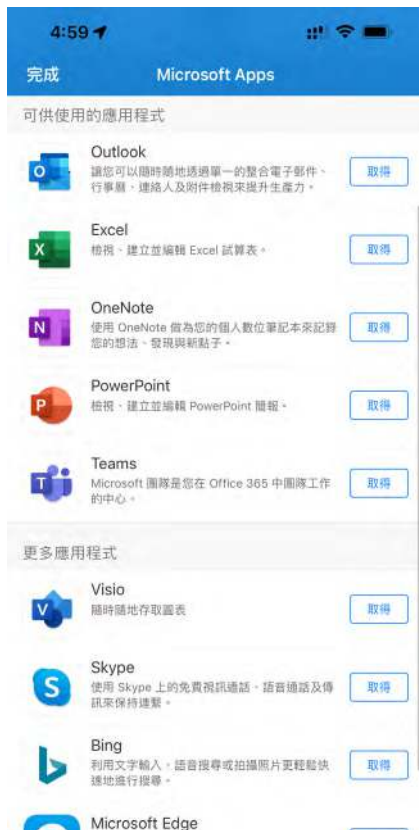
4:59

完成

Microsoft Apps

可供使用的應用程式

Outlook
讓您可以隨時隨地透過單一的整合電子郵件、行事曆、連絡人及附件檢視來提升生產力。
取得

Excel
檢視、建立並編輯 Excel 試算表。
取得

OneNote
使用 OneNote 做為您的個人數位筆記本來記錄您的想法、發現與新點子。
取得

PowerPoint
檢視、建立並編輯 PowerPoint 簡報。
取得

Teams
Microsoft 團隊是您在 Office 365 中團隊工作的中心。
取得

更多應用程式

Visio
隨時隨地存取圖表
取得

Skype
使用 Skype 上的免費視訊通話、語音通話及傳訊來保持連繫。
取得

Bing
利用文字輸入、語音搜尋或拍攝照片更輕鬆快速地進行搜尋。
取得

Microsoft Edge